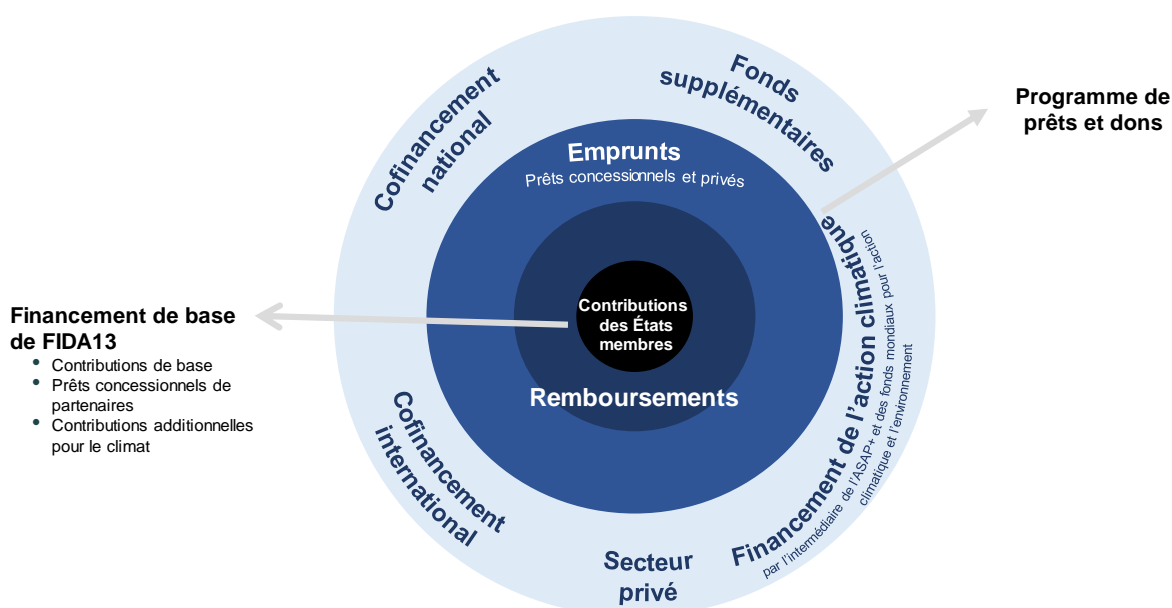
Cofinancement national

Fonds supplémentaires

Programme de prêts et dons

Emprunts
Prêts concessionnels et privés

Financement de base de FIDA13
- Contributions de base
- Prêts concessionnels de partenaires
- Contributions additionnelles pour le climat

Contributions des États membres

Remboursements

Financement de l'action climatique
par l'intermédiaire de l'ASAP+ et des fonds mondiaux pour l'action climatique et l'environnement

Cofinancement international

Secteur privé